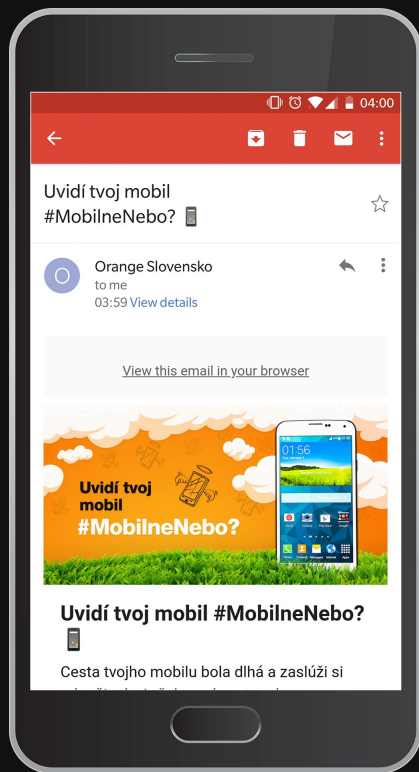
04:00

Uvidí tvoj mobil #MobilneNebo? 📱

Orange Slovensko
to me
03:59 View details

View this email in your browser

Uvidí tvoj mobil #MobilneNebo?

01:56

Uvidí tvoj mobil #MobilneNebo? 📱

Cesta tvojho mobilu bola dlhá a zaslúži si
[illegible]